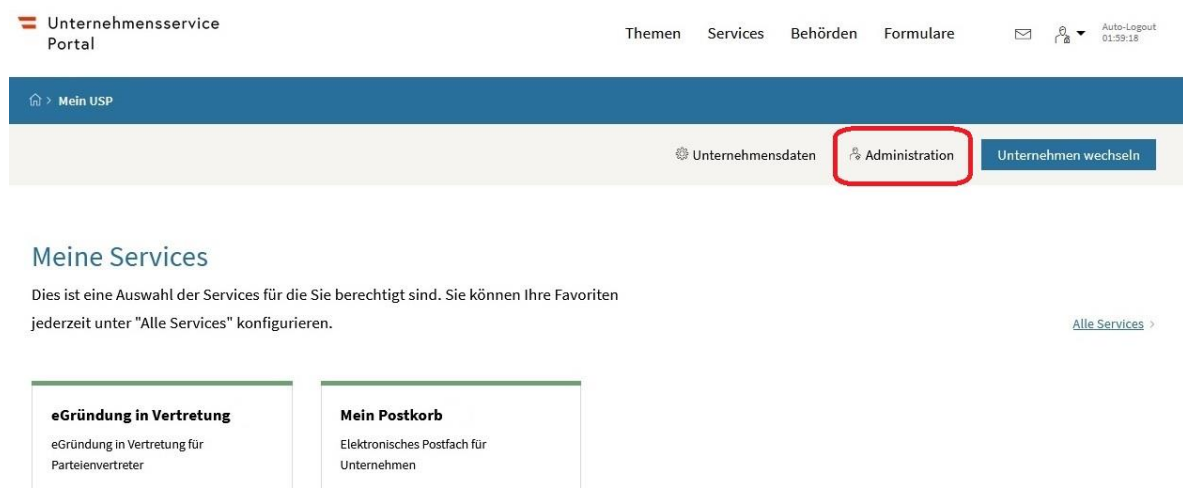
Unternehmensservice Portal

Themen Services Behörden Formulare

Auto-Logout 01:59:18

> Mein USP

Unternehmensdaten Administration Unternehmen wechseln

Meine Services

Dies ist eine Auswahl der Services für die Sie berechtigt sind. Sie können Ihre Favoriten jederzeit unter "Alle Services" konfigurieren.

Alle Services >

eGründung in Vertretung

eGründung in Vertretung für Parteienvertreter

Mein Postkorb

Elektronisches Postfach für Unternehmen